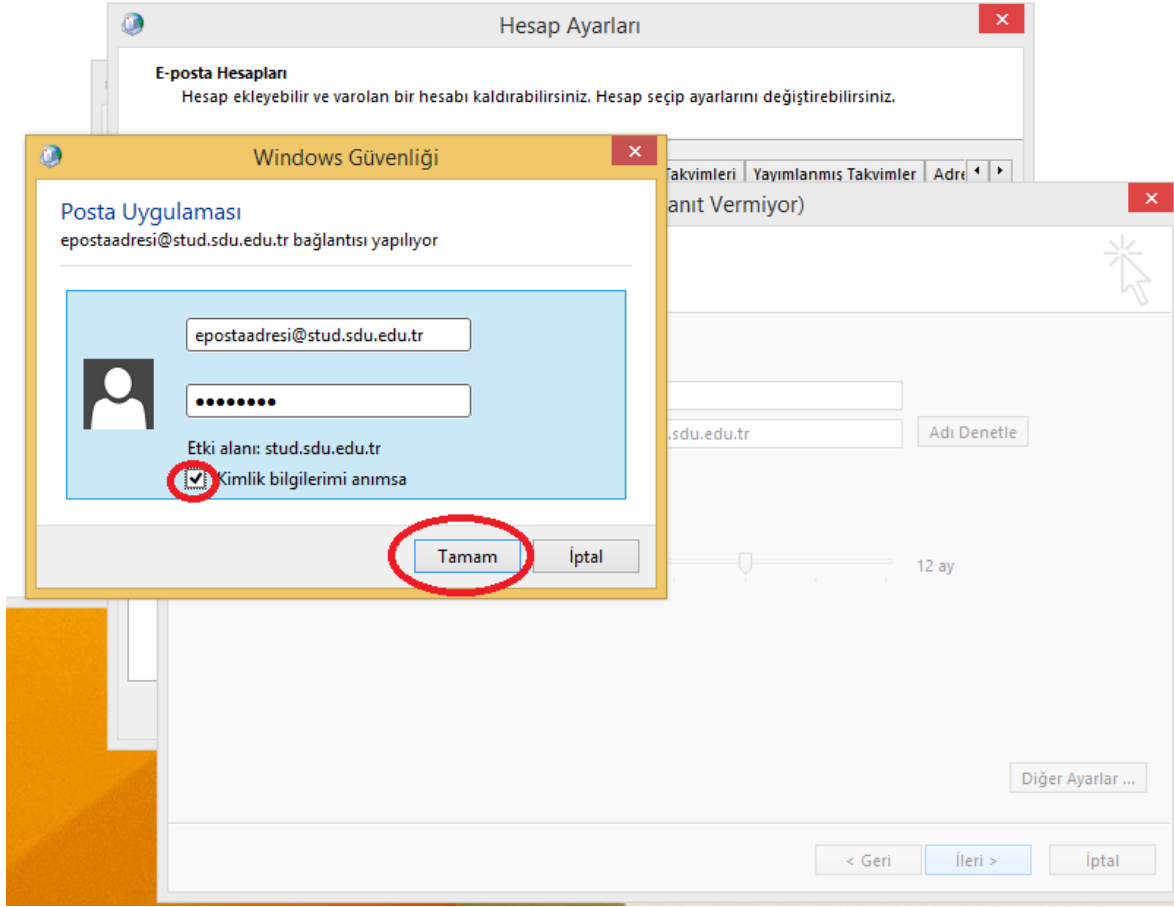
Hesap Ayarları

E-posta Hesapları
Hesap ekleyebilir ve varolan bir hesabı kaldırabilirsiniz. Hesap seçip ayarlarını değiştirebilirsiniz.

Windows Güvenliği

Posta Uygulaması
epostaadresi@stud.sdu.edu.tr bağlantısı yapılıyor

epostaadresi@stud.sdu.edu.tr
••••••••
Etki alanı: stud.sdu.edu.tr
Kimlik bilgilerimi anımsa

Tamam
İptal

Takvimleri
Yayımlanmış Takvimler
Adre

anıt Vermiyor)

.sdu.edu.tr
Adı Denetle

12 ay

Diğer Ayarlar ...

< Geri
İleri >
İptal